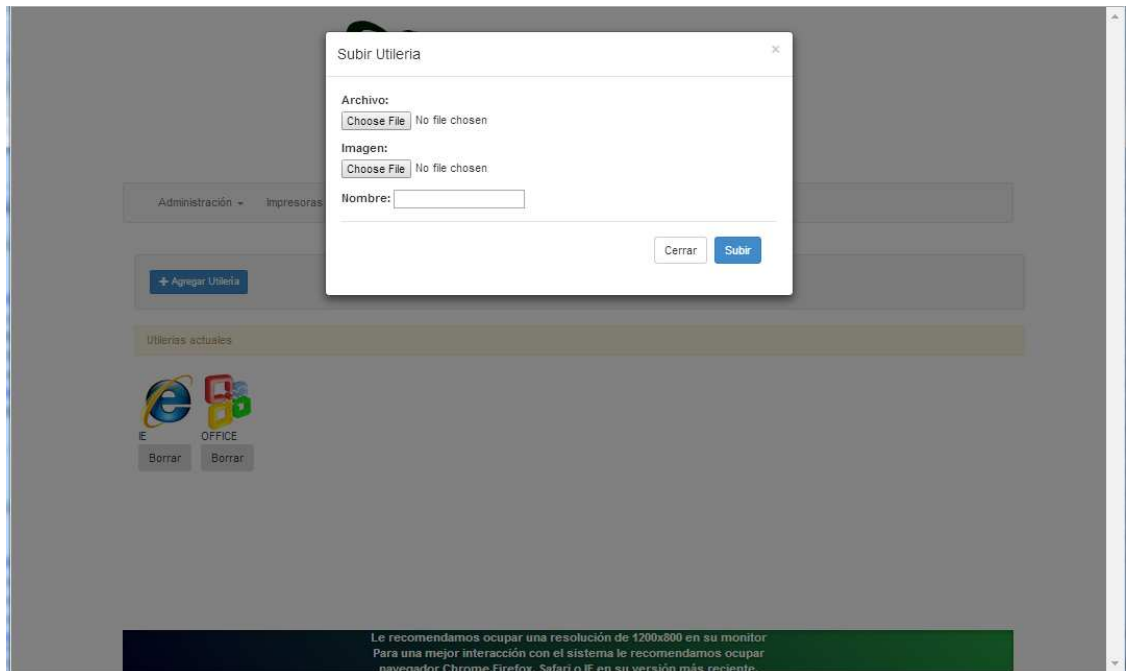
Subir Utileria

×

Archivo:

Choose File No file chosen

Imagen:

Choose File No file chosen

Nombre:

Cerrar

Subir

Administración

Impresoras

+ Agregar Utileria

Utilerias actuales

IE

OFFICE

Borrar

Borrar

Le recomendamos ocupar una resolución de 1200x800 en su monitor
Para una mejor interacción con el sistema le recomendamos ocupar navegador Chrome Firefox, Safari o IE en su versión más reciente.